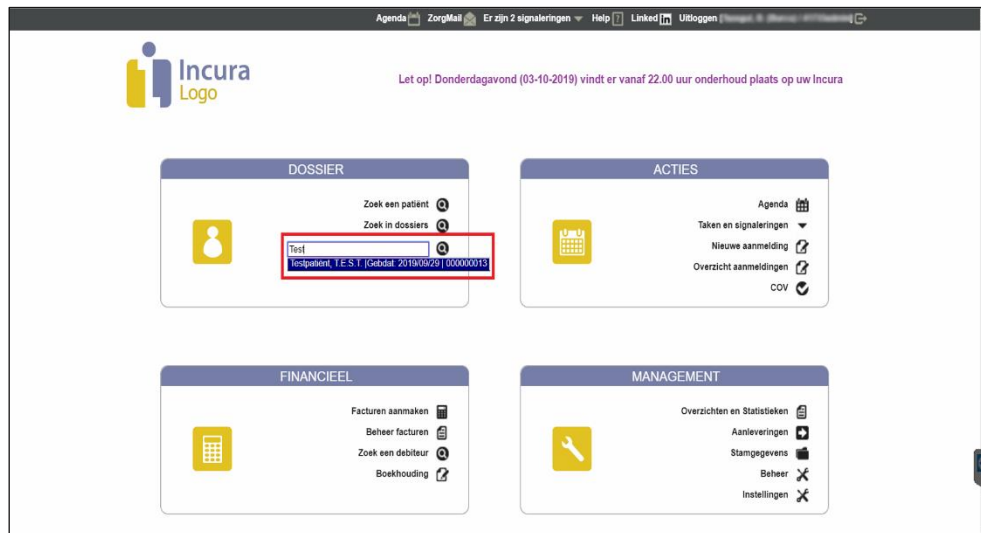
Agenda ZorgMail Er zijn 2 signaleringen Help Linked in Uitloggen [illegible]

Incura Logo

Let op! Donderdagavond (03-10-2019) vindt er vanaf 22.00 uur onderhoud plaats op uw Incura

DOSSIER

Zoek een patiënt
Zoek in dossiers
Test
Testpatiënt, T.E.S.T. |Gebdat: 2019/09/29 | 000000013

ACTIES

Agenda
Taken en signaleringen
Nieuwe aanmelding
Overzicht aanmeldingen
COV

FINANCIEEL

Facturen aanmaken
Beheer facturen
Zoek een debiteur
Boekhouding

MANAGEMENT

Overzichten en Statistieken
Aanleveringen
Stamgegevens
Beheer
Instellingen